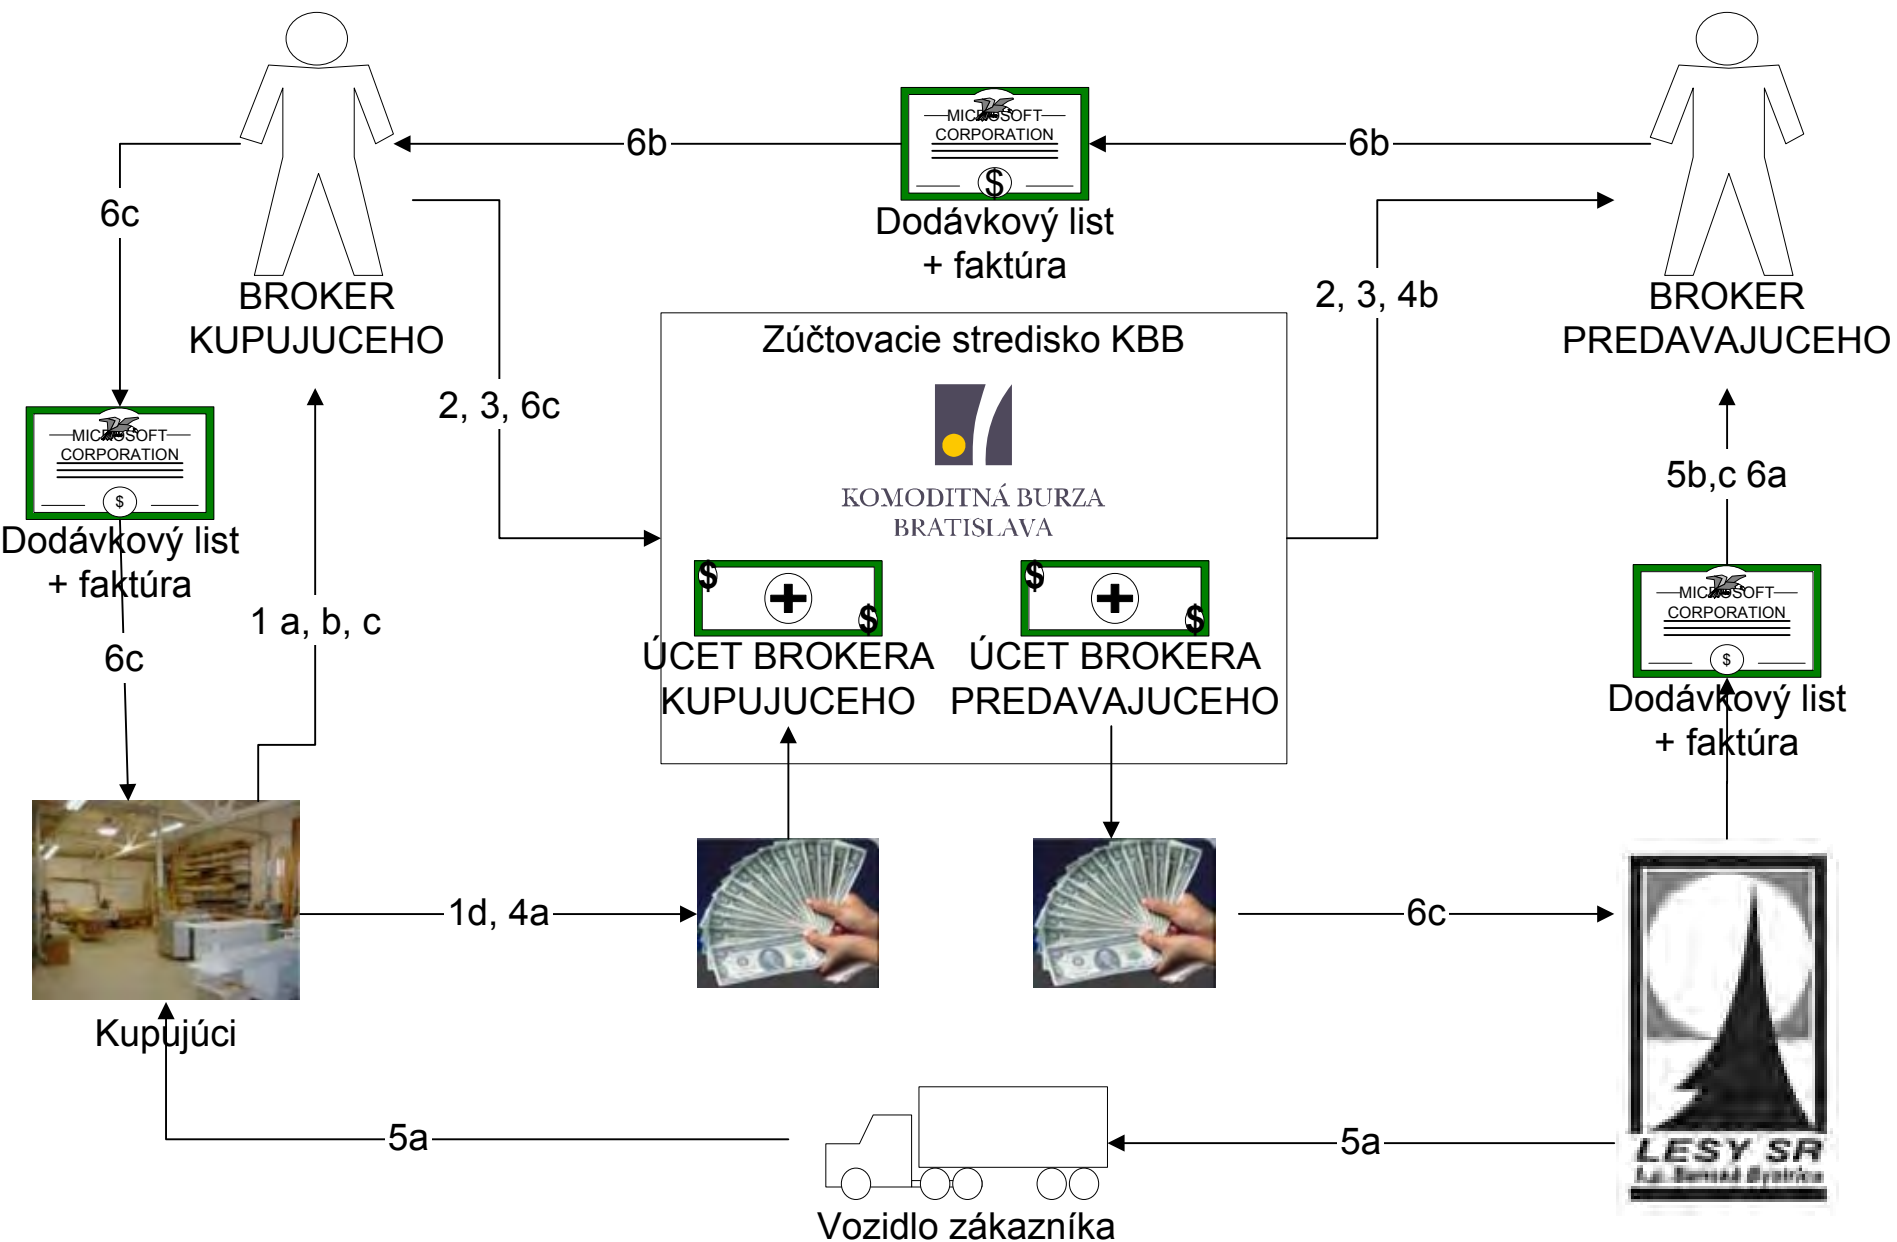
6b

MICROSOFT CORPORATION

$

Dodávkový list + faktúra

6b

6c

BROKER KUPUJUCEHO

2, 3, 4b

BROKER PREDAVAJUCEHO

Zúčtovacie stredisko KBB

KOMODITNÁ BURZA BRATISLAVA

2, 3, 6c

MICROSOFT CORPORATION

$

Dodávkový list + faktúra

5b,c 6a

$ $

ÚCET BROKERA KUPUJUCEHO

$ $

ÚCET BROKERA PREDAVAJUCEHO

MICROSOFT CORPORATION

$

Dodávkový list + faktúra

1 a, b, c

6c

1d, 4a

6c

Kupújúci

LESY SR

š.p. Banská Bystrica

5a

5a

Vozidlo zákazníka